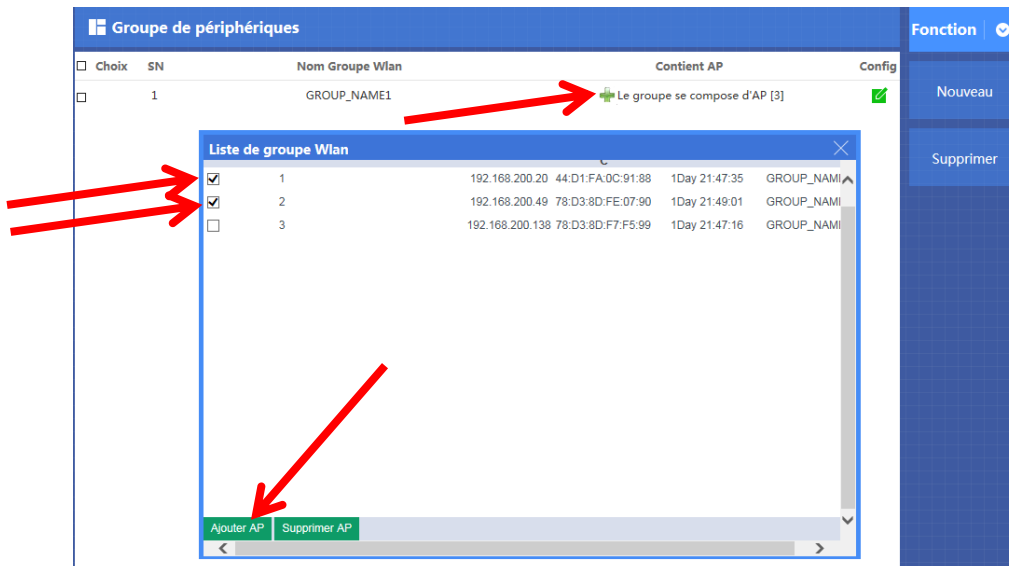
Groupe de périphériques

Fonction

| Choix | SN | Nom Groupe Wlan | Contient AP | Config |
|---|---|---|---|---|
| ☐ | 1 | GROUP_NAME1 | Le groupe se compose d'AP [3] | |

Nouveau

Supprimer

Liste de groupe Wlan

| | | | | | |
|---|---|---|---|---|---|
| ☑ | 1 | 192.168.200.20 | 44:D1:FA:0C:91:88 | 1Day 21:47:35 | GROUP_NAMI |
| ☑ | 2 | 192.168.200.49 | 78:D3:8D:FE:07:90 | 1Day 21:49:01 | GROUP_NAMI |
| ☐ | 3 | 192.168.200.138 | 78:D3:8D:F7:F5:99 | 1Day 21:47:16 | GROUP_NAMI |

Ajouter AP
Supprimer AP